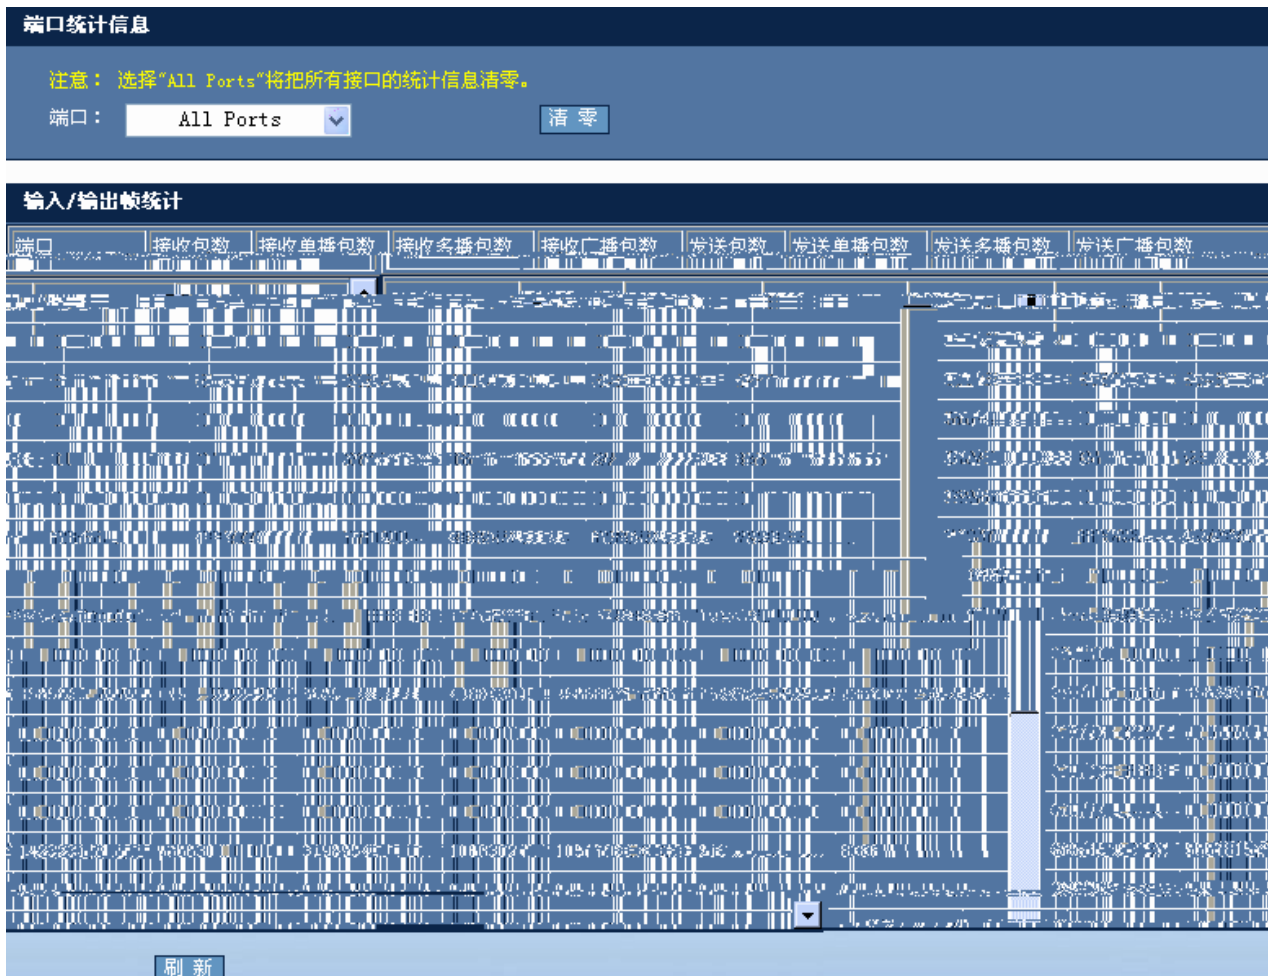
端口统计信息

注意： 选择"All Ports"将把所有接口的统计信息清零。

端口： All Ports 清 零

输入/输出帧统计

| 端口 | 接收包数 | 接收单播包数 | 接收多播包数 | 接收广播包数 | 发送包数 | 发送单播包数 | 发送多播包数 | 发送广播包数 |
|---|---|---|---|---|---|---|---|---|

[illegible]

刷 新